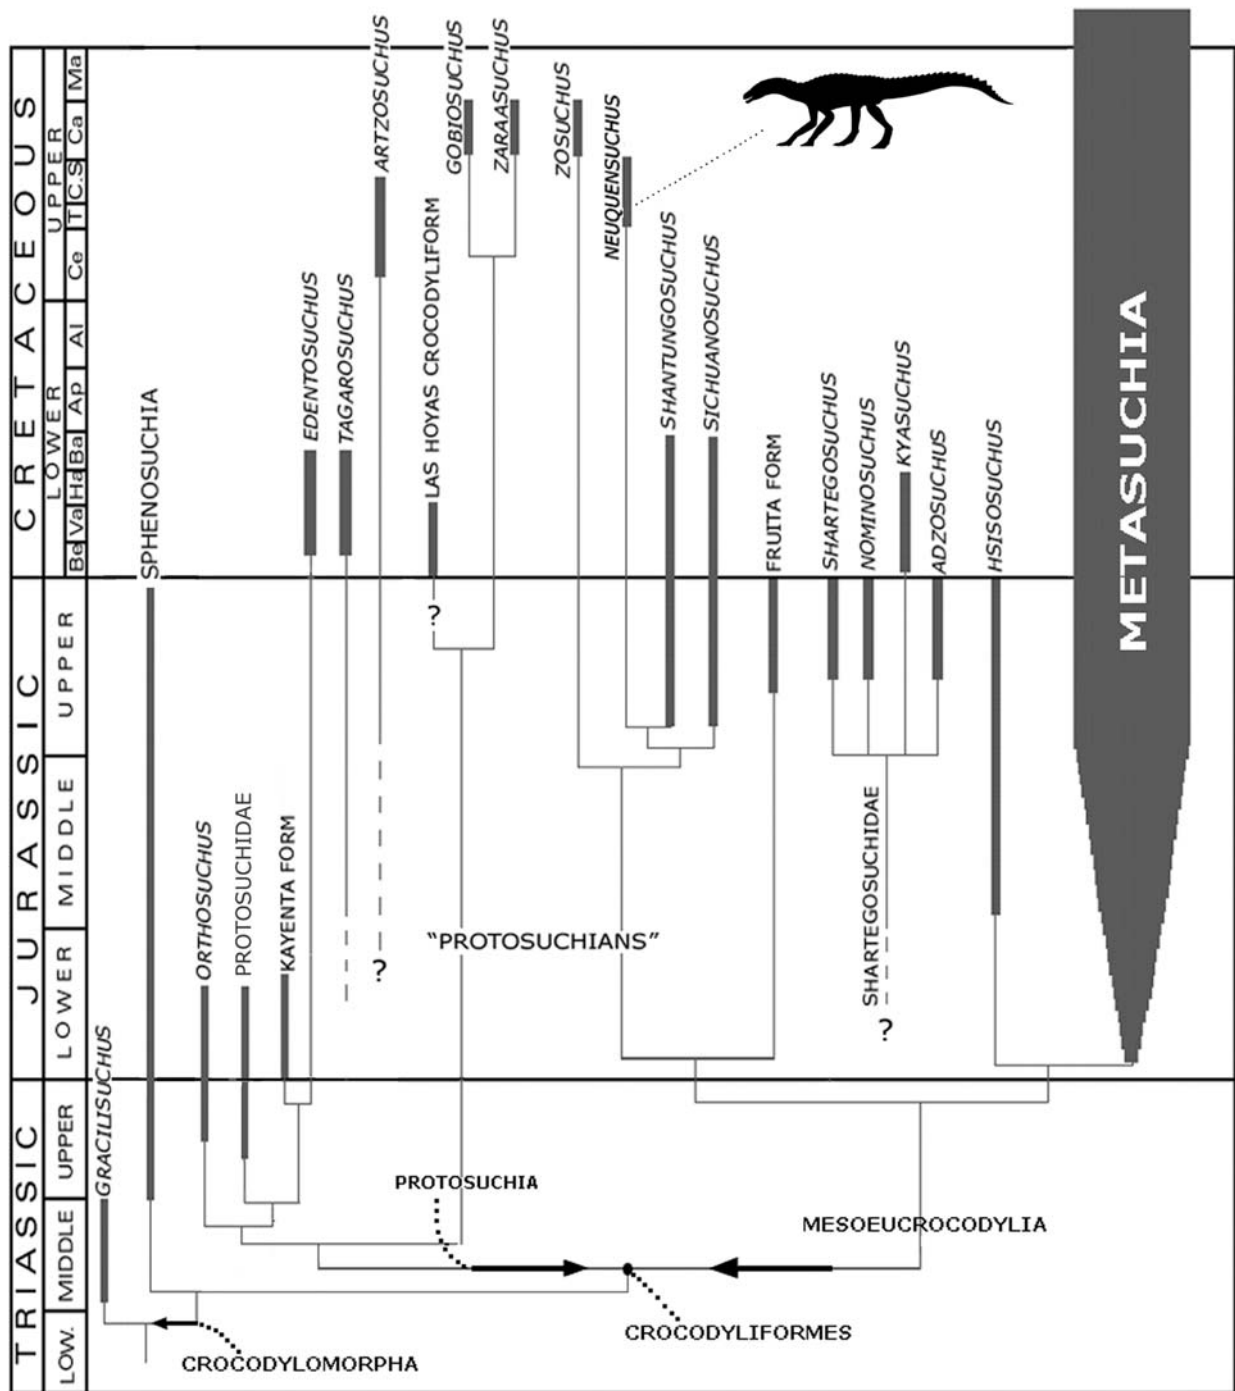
CRETACEOUS
LOWER
Be Va Ha Ba Ap Al
UPPER
Ce T C.S Ca Ma
JURASSIC
LOWER MIDDLE UPPER
TRIASSIC
LOW. MIDDLE UPPER

GRACILISUCHUS
SPHENOSUCHIA
ORTHOSUCHUS
PROTOSUCHIDAE
KAYENTA FORM
EDENTOSUCHUS
TAGAROSUCHUS
ARTZOSUCHUS
LAS HOYAS CROCODYLIFORM
GOBIOSUCHUS
ZARAASUCHUS
ZOSUCHUS
NEUQUENSUCHUS
SHANTUNGOSUCHUS
SICHUANOSUCHUS
FRUITA FORM
SHARTEGOSUCHUS
NOMINOSUCHUS
KYASUCHUS
ADZOSUCHUS
HSISOSUCHUS
METASUCHIA
?
?
"PROTOSUCHIANS"
SHARTEGOSUCHIDAE
?
PROTOSUCHIA
MESOEUCROCODYLIA
CROCODYLIFORMES
CROCODYLOMORPHA